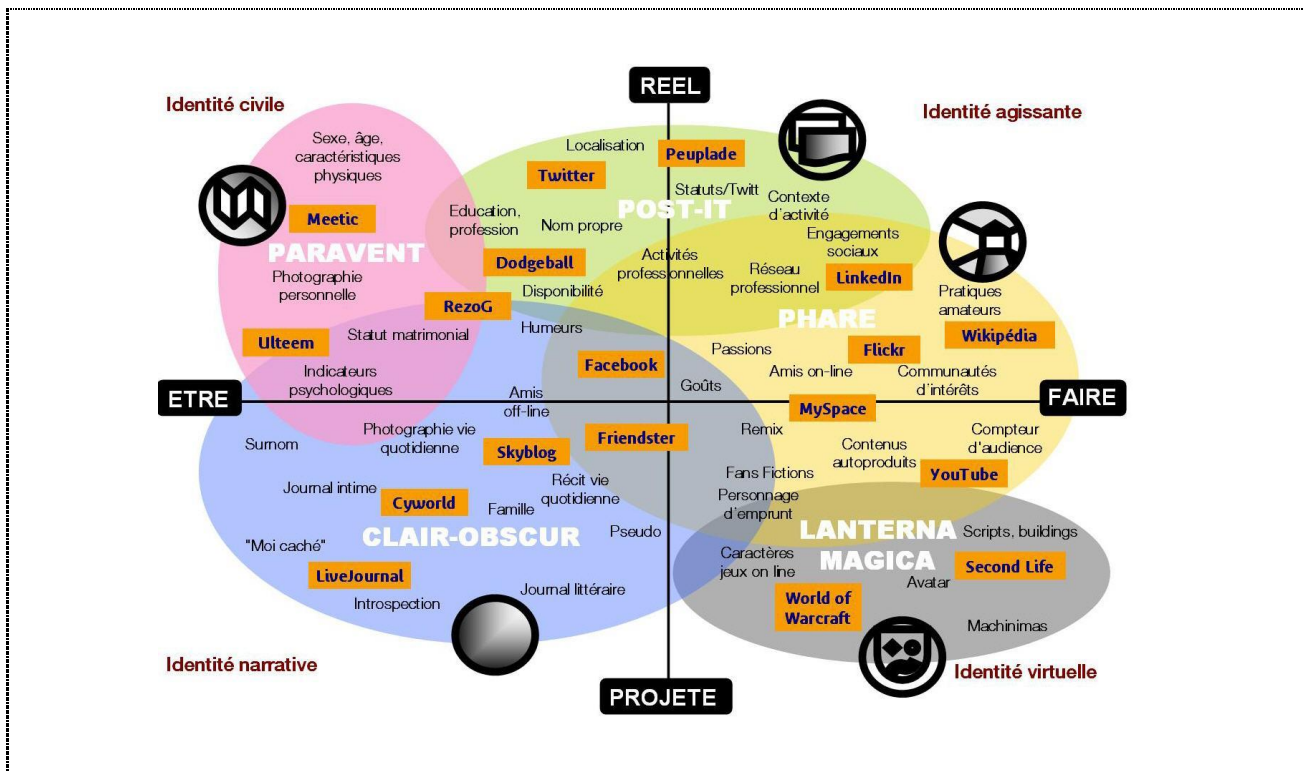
REEL

Identité civile

Identité agissante

Sexe, âge, caractéristiques physiques

Localisation

Peuplade

Twitter

Statuts/Twitt

Contexte d'activité

Meetic

POST-IT

Education, profession

Nom propre

Engagements sociaux

PARAVENT

Activités professionnelles

Dodgeball

Réseau professionnel

LinkedIn

Photographie personnelle

Disponibilité

Pratiques amateurs

RezoG

Humeurs

PHARE

Ulteem

Statut matrimonial

Wikipédia

Passions

Flickr

Facebook

Indicateurs psychologiques

Amis on-line

Communautés d'intérêts

Goûts

ETRE

Amis off-line

MySpace

FAIRE

Photographie vie quotidienne

Friendster

Remix

Compteur d'audience

Surnom

Skyblog

Contenus autoproduits

YouTube

Récit vie quotidienne

Fans Fictions

Journal intime

Cyworld

Famille

Personnage d'emprunt

CLAIR-OBSCUR

Pseudo

LANTERNA MAGICA

Scripts, buildings

"Moi caché"

Caractères jeux on line

Second Life

LiveJournal

Avatar

Journal littéraire

World of Warcraft

Introspection

Machinimas

Identité narrative

Identité virtuelle

PROJETE